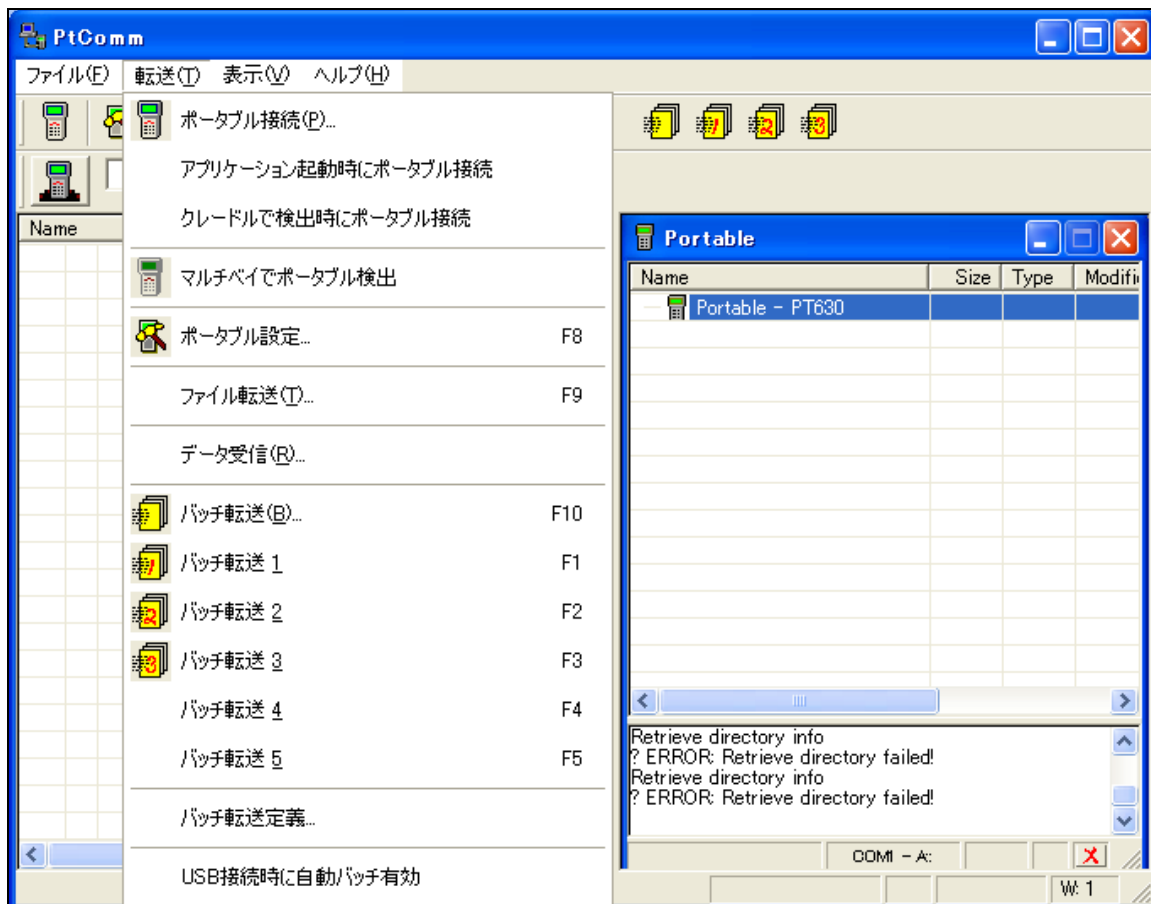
PtComm

ファイル(F) 転送(T) 表示(V) ヘルプ(H)

ポータブル接続(P)...
アプリケーション起動時にポータブル接続
クレードルで検出時にポータブル接続
マルチベイでポータブル検出
ポータブル設定... F8
ファイル転送(T)... F9
データ受信(R)...
バッチ転送(B)... F10
バッチ転送 1 F1
バッチ転送 2 F2
バッチ転送 3 F3
バッチ転送 4 F4
バッチ転送 5 F5
バッチ転送定義...
USB接続時に自動バッチ有効

Name

Portable

| Name | Size | Type | Modifi |
|---|---|---|---|
| Portable - PT630 | | | |

Retrieve directory info
? ERROR: Retrieve directory failed!
Retrieve directory info
? ERROR: Retrieve directory failed!

COM1 - A:

W: 1